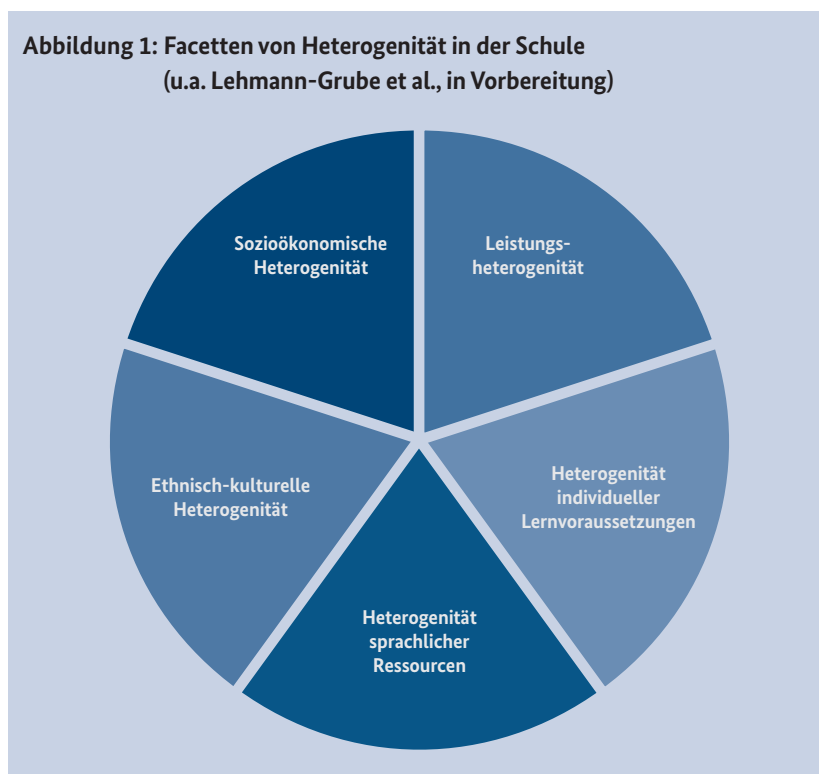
Abbildung 1: Facetten von Heterogenität in der Schule (u.a. Lehmann-Grube et al., in Vorbereitung)

Sozioökonomische Heterogenität

Leistungsheterogenität

Heterogenität individueller Lernvoraussetzungen

Heterogenität sprachlicher Ressourcen

Ethnisch-kulturelle Heterogenität